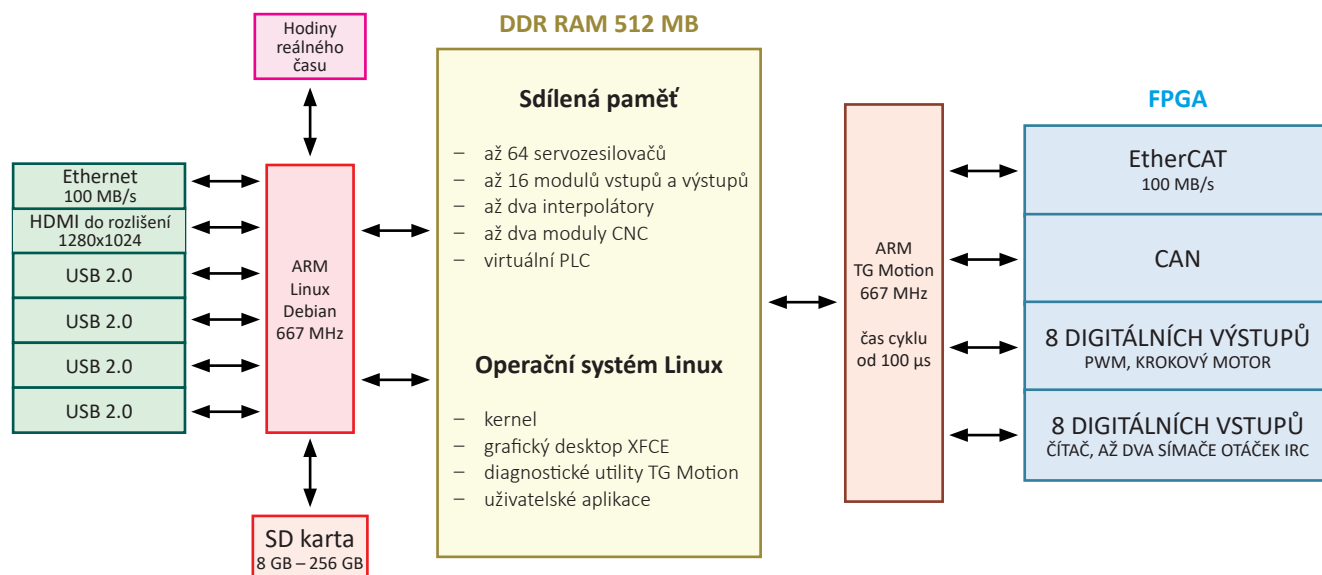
Hodiny reálného času

DDR RAM 512 MB

Sdílená paměť

– až 64 servozesilovačů
– až 16 modulů vstupů a výstupů
– až dva interpolátory
– až dva moduly CNC
– virtuální PLC

Operační systém Linux

– kernel
– grafický desktop XFCE
– diagnostické utility TG Motion
– uživatelské aplikace

Ethernet
100 MB/s

HDMI do rozlišení
1280x1024

USB 2.0

USB 2.0

USB 2.0

USB 2.0

ARM
Linux
Debian
667 MHz

SD karta
8 GB – 256 GB

ARM
TG Motion
667 MHz

čas cyklu
od 100 µs

FPGA

EtherCAT
100 MB/s

CAN

8 DIGITÁLNÍCH VÝSTUPŮ
PWM, KROKOVÝ MOTOR

8 DIGITÁLNÍCH VSTUPŮ
ČÍTAČ, AŽ DVA SÍMAČE OTÁČEK IRC